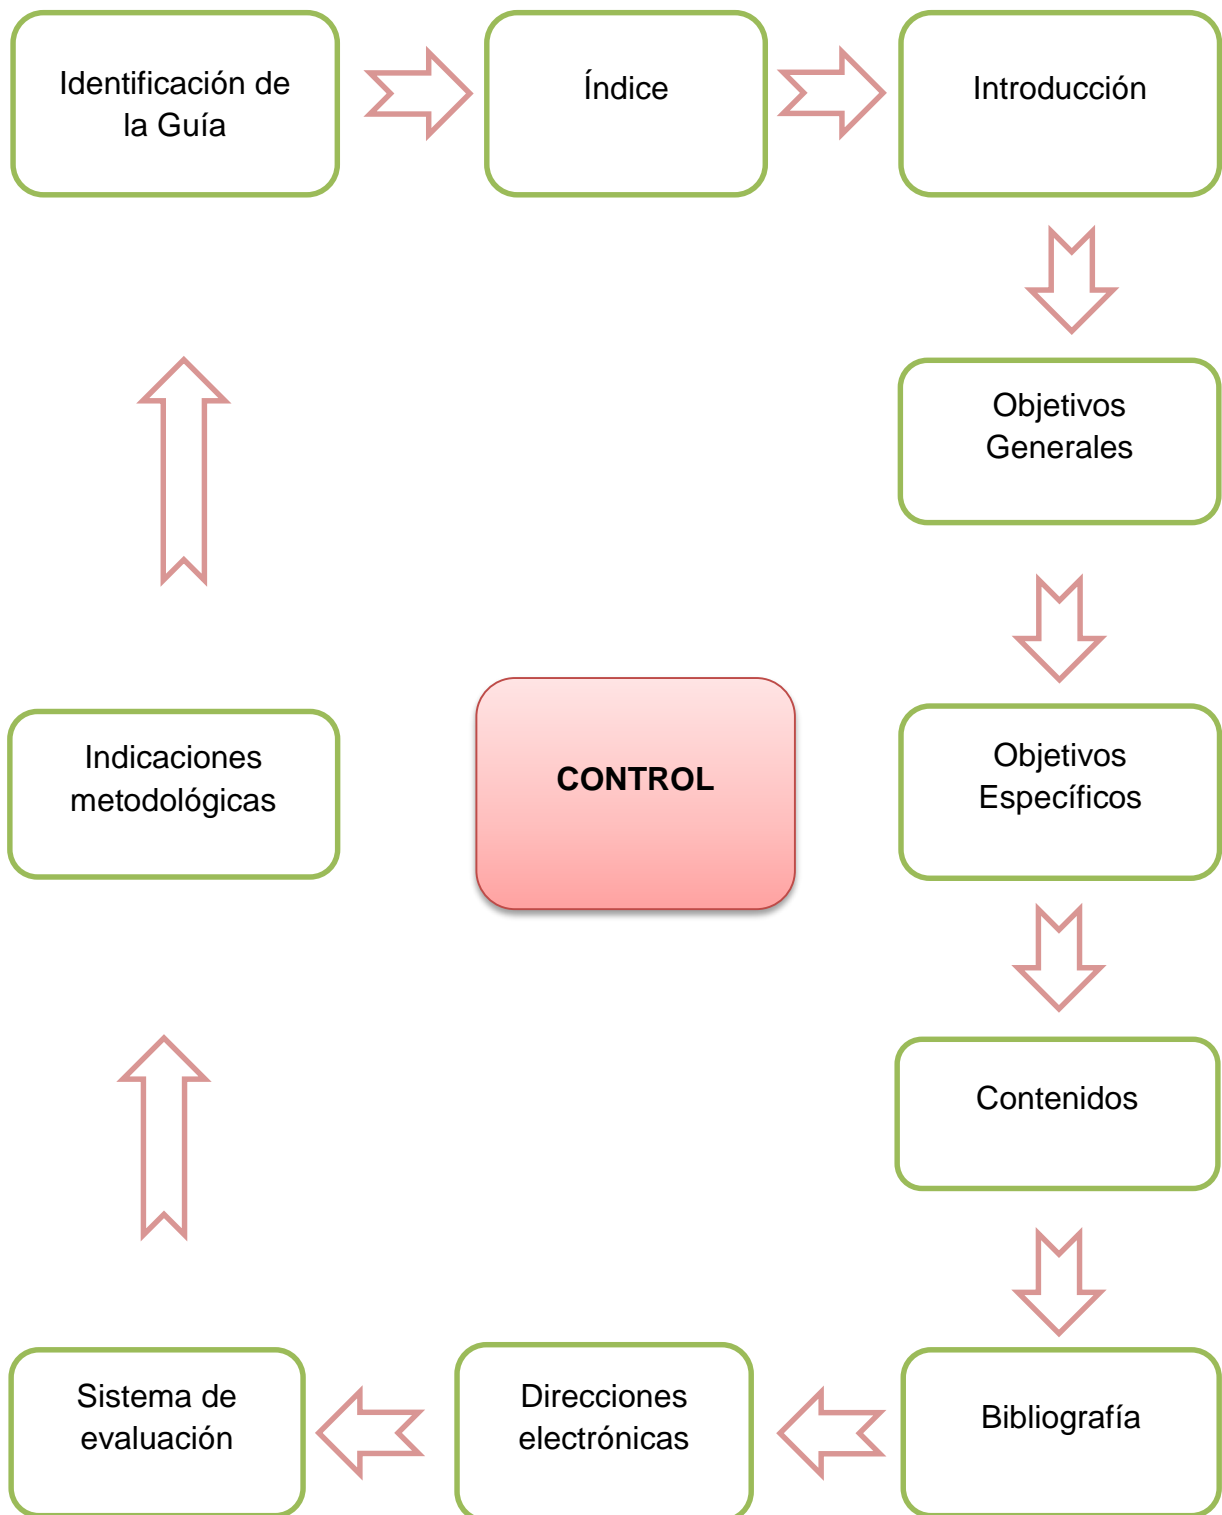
Identificación de la Guía

Índice

Introducción

Objetivos Generales

Objetivos Específicos

Contenidos

Bibliografía

Direcciones electrónicas

Sistema de evaluación

Indicaciones metodológicas

CONTROL